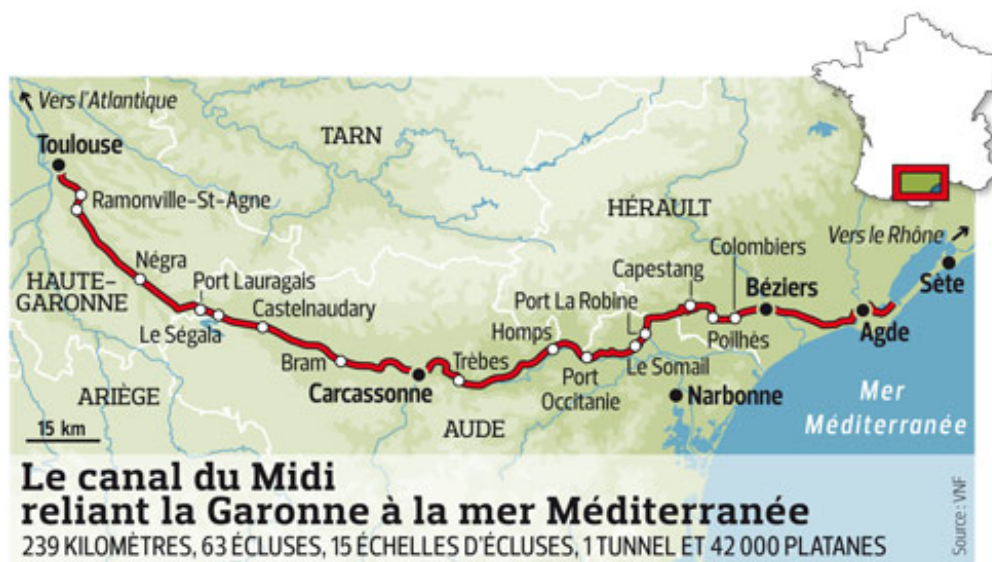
Vers l'Atlantique

Toulouse

Ramonville-St-Agne

TARN

HÉRAULT

Colombiers

Vers le Rhône

Négra

HAUTE-GARONNE

Port Lauragais

Castelnaudary

Le Ségala

Bram

Carcassonne

Trèbes

Homps

Port La Robine

Capestang

Béziers

Sète

Poilhès

Agde

Le Somail

Port Occitanie

Narbonne

Mer Méditerranée

ARIÈGE

15 km

AUDE

Le canal du Midi
reliant la Garonne à la mer Méditerranée
239 KILOMÈTRES, 63 ÉCLUSES, 15 ÉCHELLES D'ÉCLUSES, 1 TUNNEL ET 42 000 PLATANES

Source : VNF